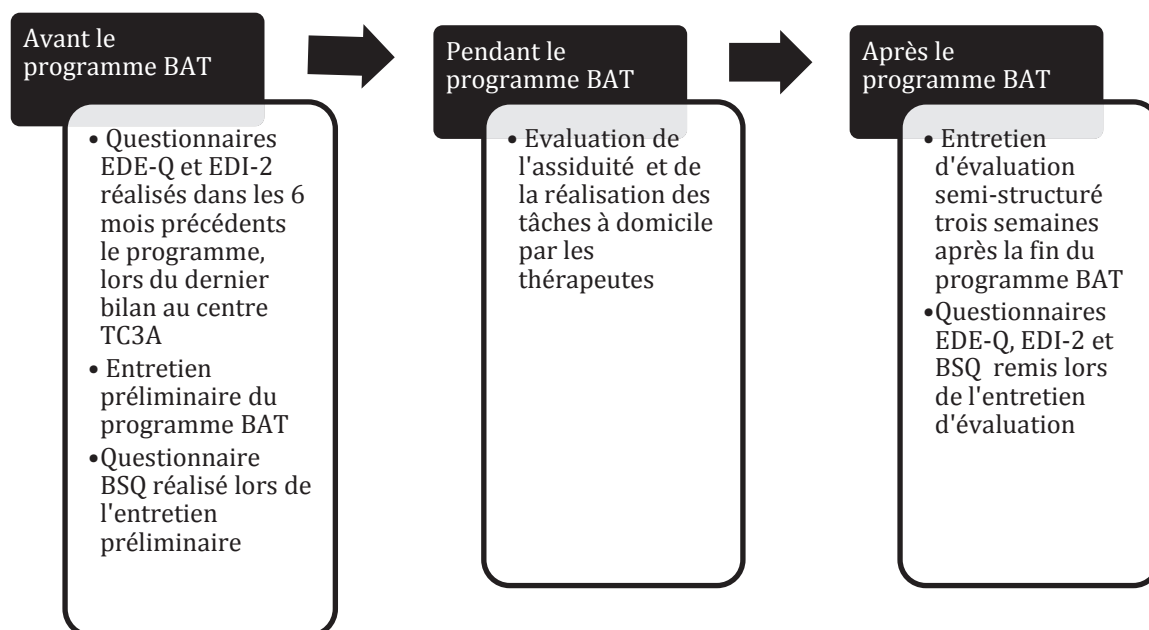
Avant le programme BAT

• Questionnaires EDE-Q et EDI-2 réalisés dans les 6 mois précédents le programme, lors du dernier bilan au centre TC3A
• Entretien préliminaire du programme BAT
•Questionnaire BSQ réalisé lors de l'entretien préliminaire

Pendant le programme BAT

• Evaluation de l'assiduité et de la réalisation des tâches à domicile par les thérapeutes

Après le programme BAT

• Entretien d'évaluation semi-structuré trois semaines après la fin du programme BAT
•Questionnaires EDE-Q, EDI-2 et BSQ remis lors de l'entretien d'évaluation